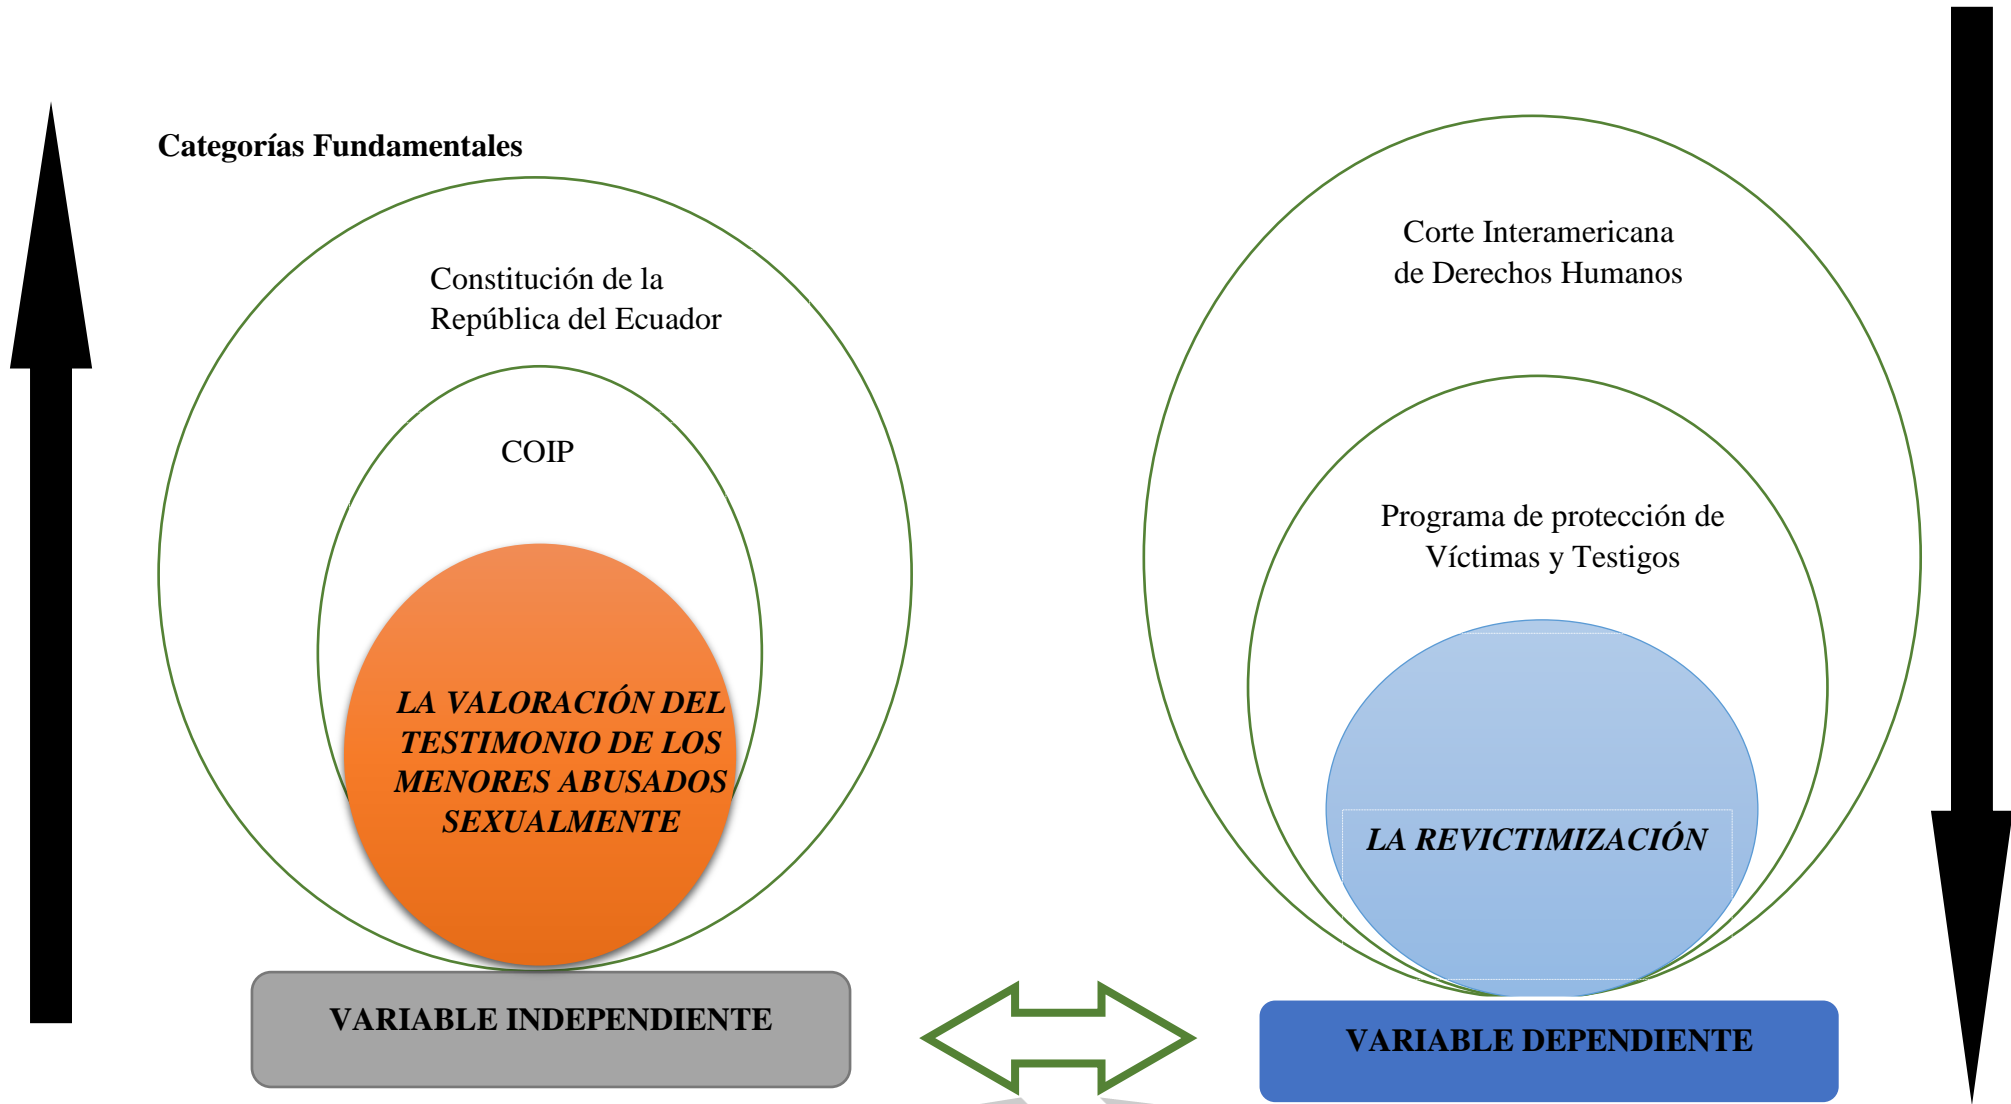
Categorías Fundamentales

Constitución de la República del Ecuador

COIP

LA VALORACIÓN DEL TESTIMONIO DE LOS MENORES ABUSADOS SEXUALMENTE

VARIABLE INDEPENDIENTE

Corte Interamericana de Derechos Humanos

Programa de protección de Víctimas y Testigos

LA REVICTIMIZACIÓN

VARIABLE DEPENDIENTE